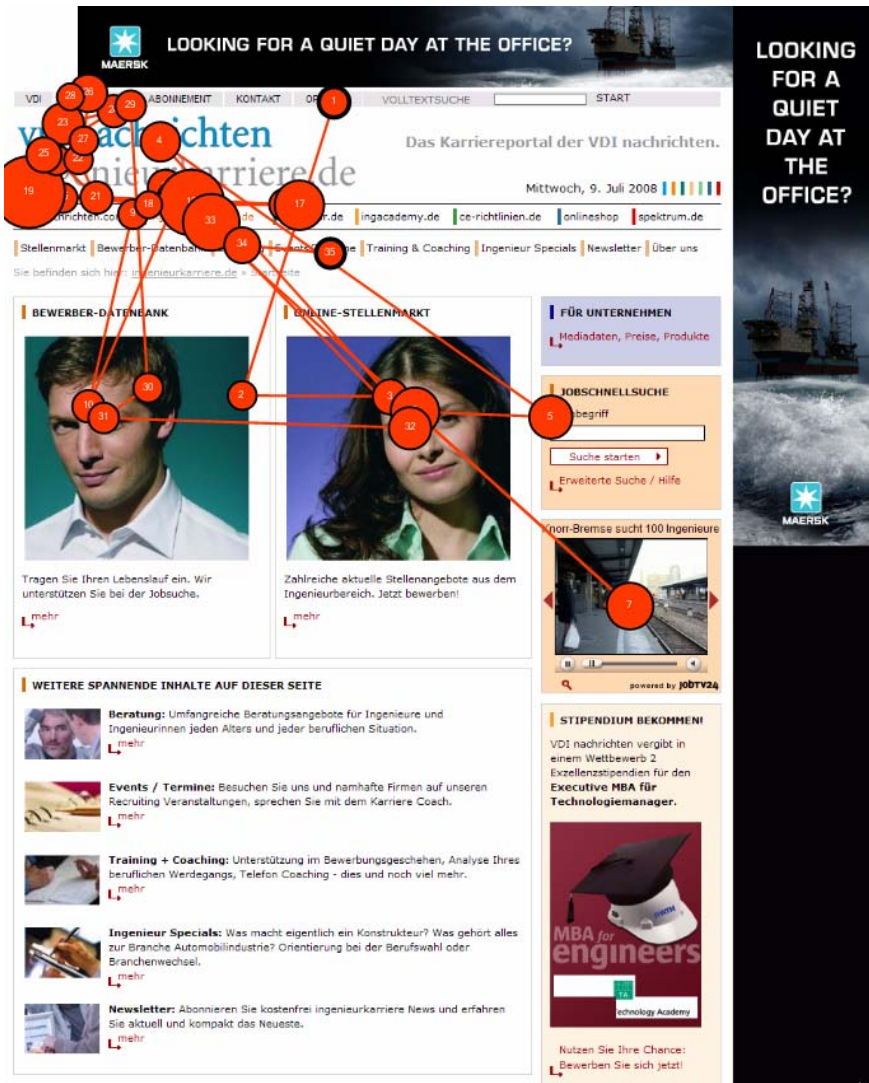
MAERSK LOOKING FOR A QUIET DAY AT THE OFFICE?

LOOKING FOR A QUIET DAY AT THE OFFICE?

MAERSK

VDI 28 26 29 ABONNEMENT KONTAKT OR 1 VOLLTEXTSUCHE START

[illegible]nachrichten
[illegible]ieurkarriere.de

23 27 4 25 22

Das Karriereportal der VDI nachrichten.

Mittwoch, 9. Juli 2008

19 21 9 18 17 33

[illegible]richten.com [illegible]r.de | ingacademy.de | ce-richtlinien.de | onlineshop | spektrum.de

34 35

Stellenmarkt | Bewerber-Datenbank | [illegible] | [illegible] | Training & Coaching | Ingenieur Specials | Newsletter | Über uns

Sie befinden sich hier: ingenieurkarriere.de » Startseite

BEWERBER-DATENBANK

10 30 31 2

Tragen Sie Ihren Lebenslauf ein. Wir unterstützen Sie bei der Jobsuche.

mehr

ONLINE-STELLENMARKT

3 32

Zahlreiche aktuelle Stellenangebote aus dem Ingenieurbereich. Jetzt bewerben!

mehr

FÜR UNTERNEHMEN

Mediadaten, Preise, Produkte

JOBSCHNELLSUCHE

5

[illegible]begriff

Suche starten

Erweiterte Suche / Hilfe

Knorr-Bremse sucht 100 Ingenieure

7

powered by JOBTV24

WEITERE SPANNENDE INHALTE AUF DIESER SEITE

Beratung: Umfangreiche Beratungsangebote für Ingenieure und Ingenieurinnen jeden Alters und jeder beruflichen Situation.
mehr

Events / Termine: Besuchen Sie uns und namhafte Firmen auf unseren Recruiting Veranstaltungen, sprechen Sie mit dem Karriere Coach.
mehr

Training + Coaching: Unterstützung im Bewerbungsgeschehen, Analyse Ihres beruflichen Werdegangs, Telefon Coaching - dies und noch viel mehr.
mehr

Ingenieur Specials: Was macht eigentlich ein Konstrukteur? Was gehört alles zur Branche Automobilindustrie? Orientierung bei der Berufswahl oder Branchenwechsel.
mehr

Newsletter: Abonnieren Sie kostenfrei ingenieurkarriere News und erfahren Sie aktuell und kompakt das Neueste.
mehr

STIPENDIUM BEKOMMEN!

VDI nachrichten vergibt in einem Wettbewerb 2 Exzellenzstipendien für den Executive MBA für Technologiemanager.

MBA for engineers

TA Technology Academy

Nutzen Sie Ihre Chance: Bewerben Sie sich jetzt!